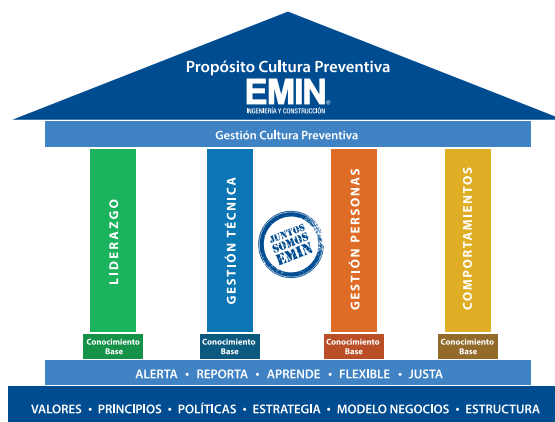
Propósito Cultura Preventiva

EMIN®
INGENIERÍA Y CONSTRUCCIÓN

Gestión Cultura Preventiva

LIDERAZGO

GESTIÓN TÉCNICA

JUNTOS SOMOS EMIN

GESTIÓN PERSONAS

COMPORTAMIENTOS

Conocimiento Base

Conocimiento Base

Conocimiento Base

Conocimiento Base

ALERTA • REPORTA • APRENDE • FLEXIBLE • JUSTA

VALORES • PRINCIPIOS • POLÍTICAS • ESTRATEGIA • MODELO NEGOCIOS • ESTRUCTURA